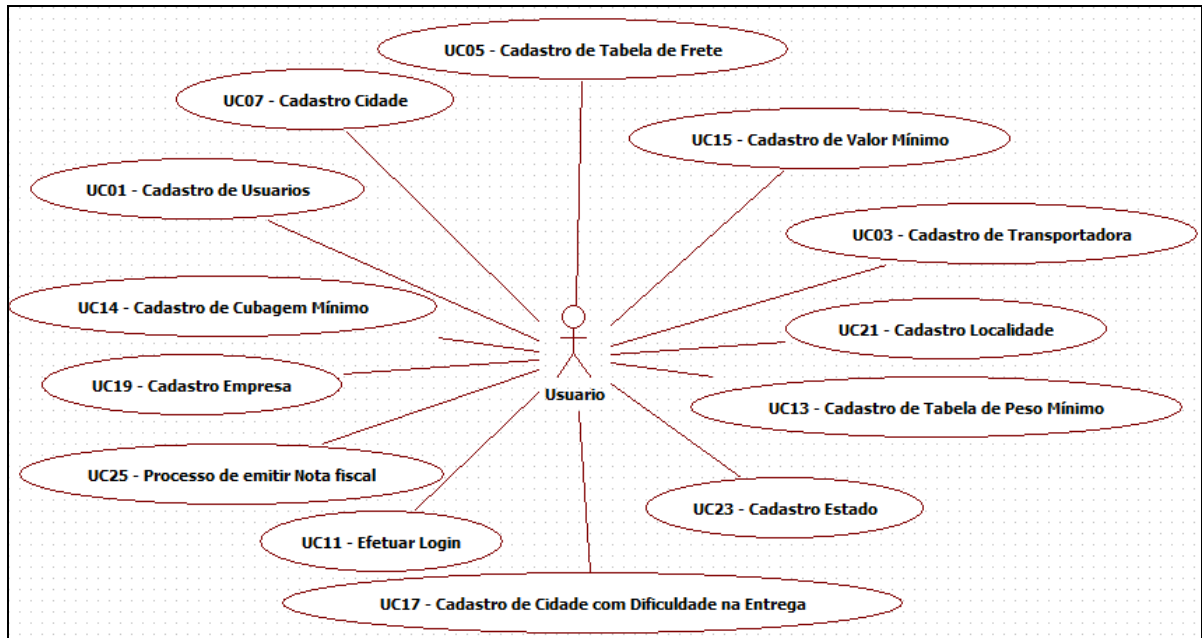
UC05 - Cadastro de Tabela de Frete

UC07 - Cadastro Cidade

UC15 - Cadastro de Valor Mínimo

UC01 - Cadastro de Usuarios

UC03 - Cadastro de Transportadora

UC14 - Cadastro de Cubagem Mínimo

UC21 - Cadastro Localidade

UC19 - Cadastro Empresa

Usuario

UC13 - Cadastro de Tabela de Peso Mínimo

UC25 - Processo de emitir Nota fiscal

UC23 - Cadastro Estado

UC11 - Efetuar Login

UC17 - Cadastro de Cidade com Dificuldade na Entrega